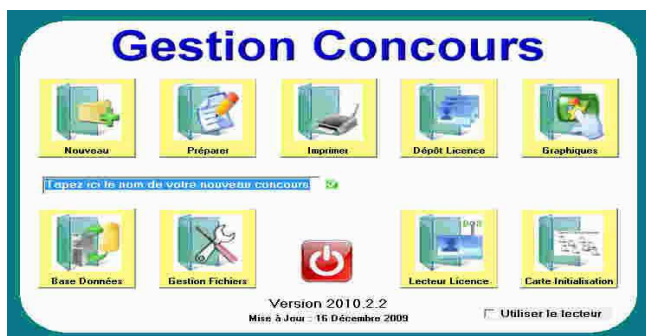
Gestion Concours

Nouveau

Préparer

Imprimer

Dépôt Licence

Graphiques

Tapez ici le nom de votre nouveau concours

Base Données

Gestion Fichiers

Lecteur Licence

Carte Initialisation

Version 2010.2.2

Mise à Jour : 16 Décembre 2009

Utiliser le lecteur